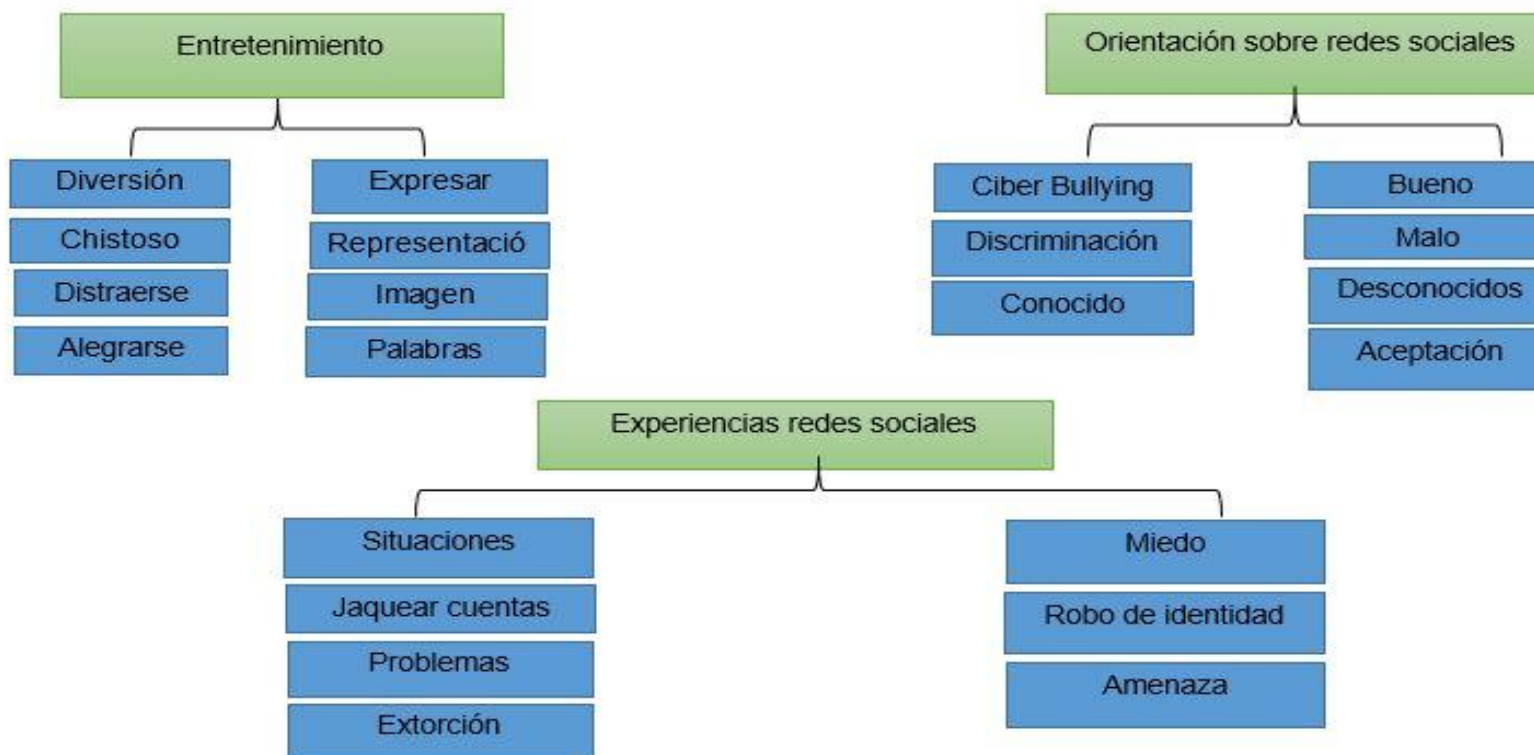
Entretenimiento

Diversión
Chistoso
Distraerse
Alegrarse

Expresar
Representació
Imagen
Palabras

Orientación sobre redes sociales

Ciber Bullying
Discriminación
Conocido

Bueno
Malo
Desconocidos
Aceptación

Experiencias redes sociales

Situaciones
Jaquear cuentas
Problemas
Extorción

Miedo
Robo de identidad
Amenaza